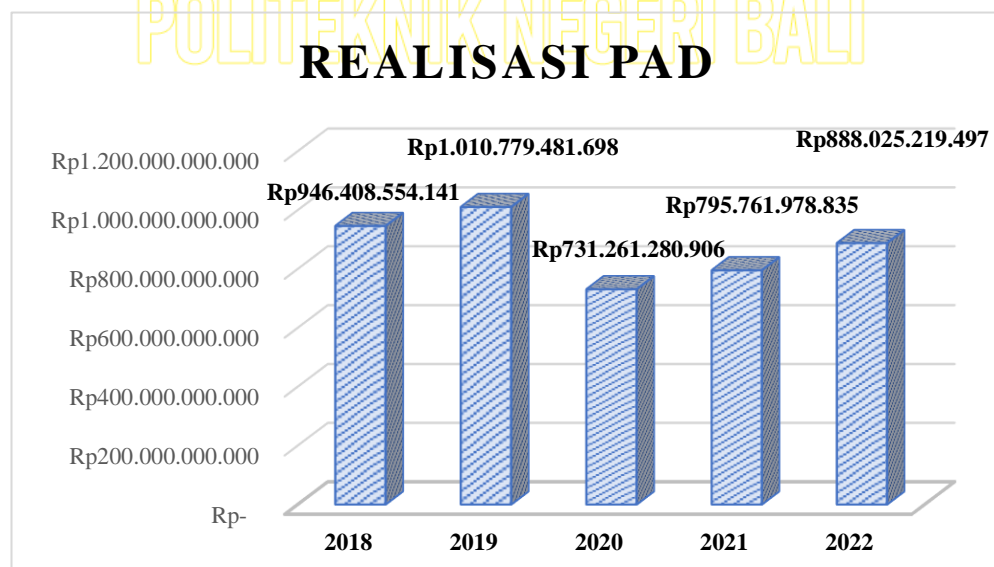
POLITEKNIK NEGERI BALI

REALISASI PAD

Rp1.200.000.000.000
Rp1.000.000.000.000
Rp800.000.000.000
Rp600.000.000.000
Rp400.000.000.000
Rp200.000.000.000
Rp-

Rp946.408.554.141
Rp1.010.779.481.698
Rp731.261.280.906
Rp795.761.978.835
Rp888.025.219.497

2018
2019
2020
2021
2022